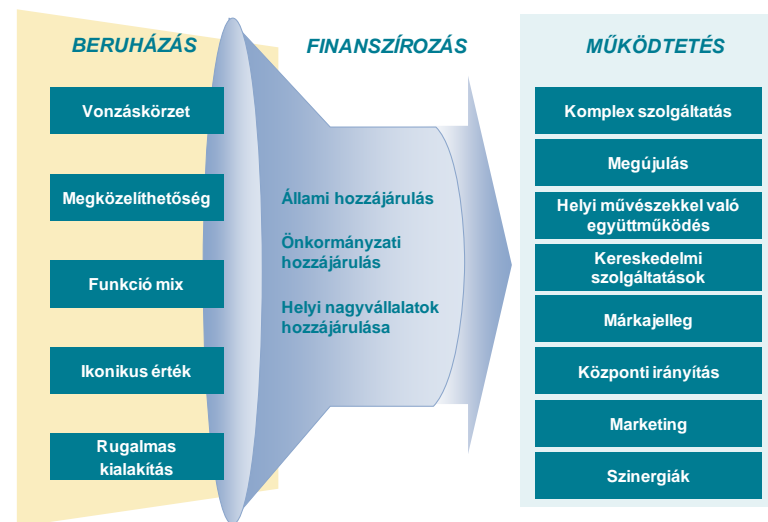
BERUHÁZÁS

Vonzáskörzet

Megközelíthetőség

Funkció mix

Ikonikus érték

Rugalmas kialakítás

FINANSZÍROZÁS

Állami hozzájárulás

Önkormányzati hozzájárulás

Helyi nagyvállalatok hozzájárulása

MŰKÖDTETÉS

Komplex szolgáltatás

Megújulás

Helyi művészekkel való együttműködés

Kereskedelmi szolgáltatások

Márkajelleg

Központi irányítás

Marketing

Szinergiák